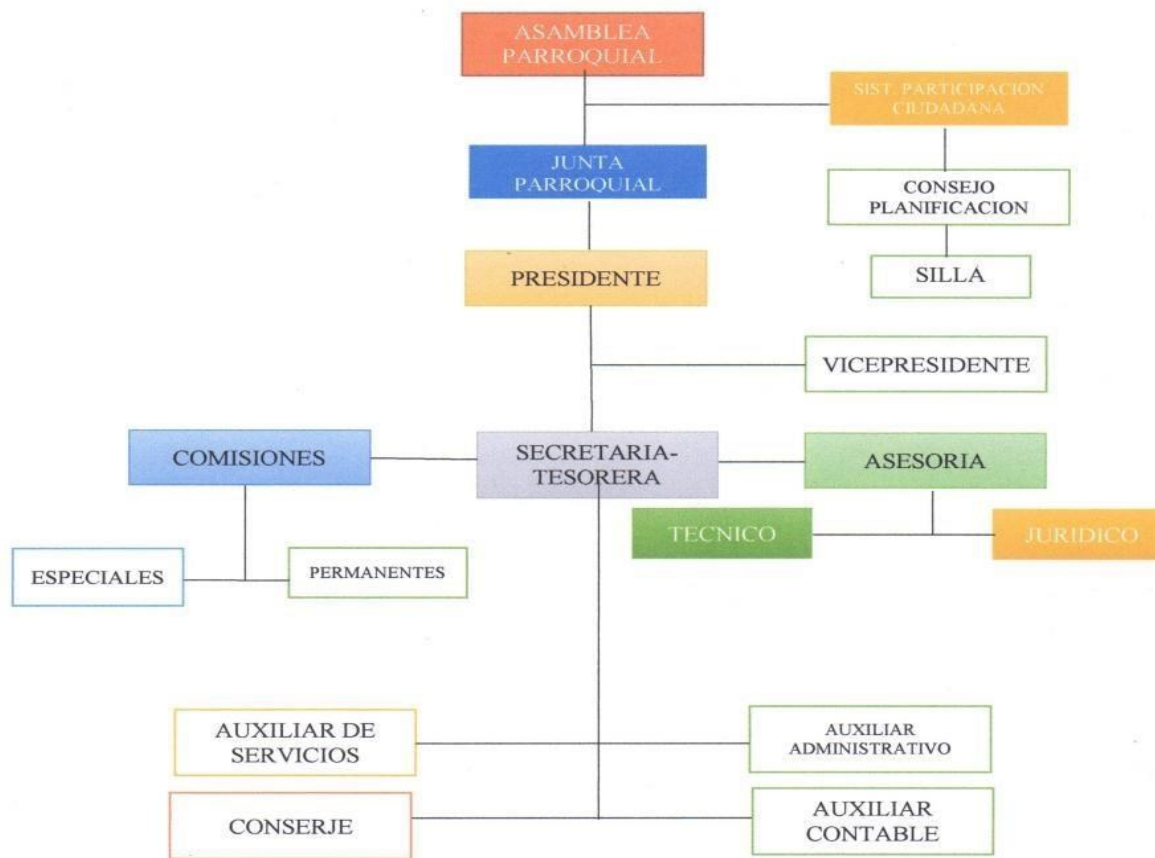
ASAMBLEA PARROQUIAL

SIST. PARTICIPACION CIUDADANA

JUNTA PARROQUIAL

CONSEJO PLANIFICACION

SILLA

PRESIDENTE

VICEPRESIDENTE

COMISIONES

SECRETARIA-TESORERA

ASESORIA

TECNICO

JURIDICO

ESPECIALES

PERMANENTES

AUXILIAR DE SERVICIOS

AUXILIAR ADMINISTRATIVO

CONSERJE

AUXILIAR CONTABLE